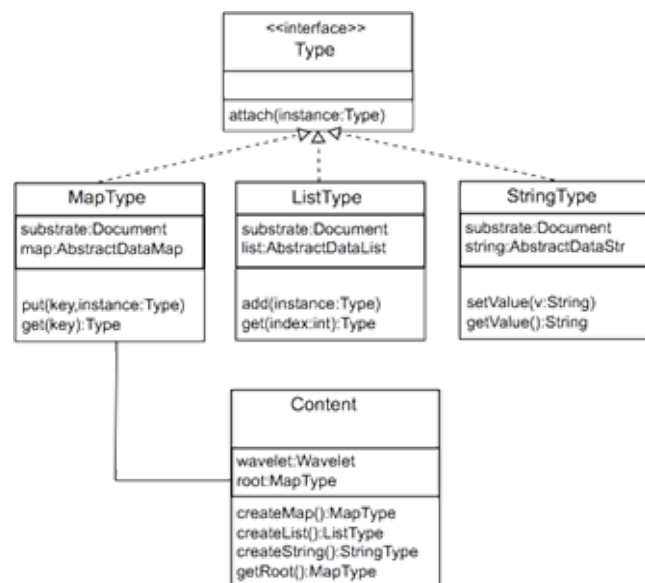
<<interface>>
Type

attach(instance:Type)

MapType

substrate:Document
map:AbstractDataMap

put(key,instance:Type)
get(key):Type

ListType

substrate:Document
list:AbstractDataList

add(instance:Type)
get(index:int):Type

StringType

substrate:Document
string:AbstractDataStr

setValue(v:String)
getValue():String

Content

wavelet:Wavelet
root:MapType

createMap():MapType
createList():ListType
createString():StringType
getRoot():MapType